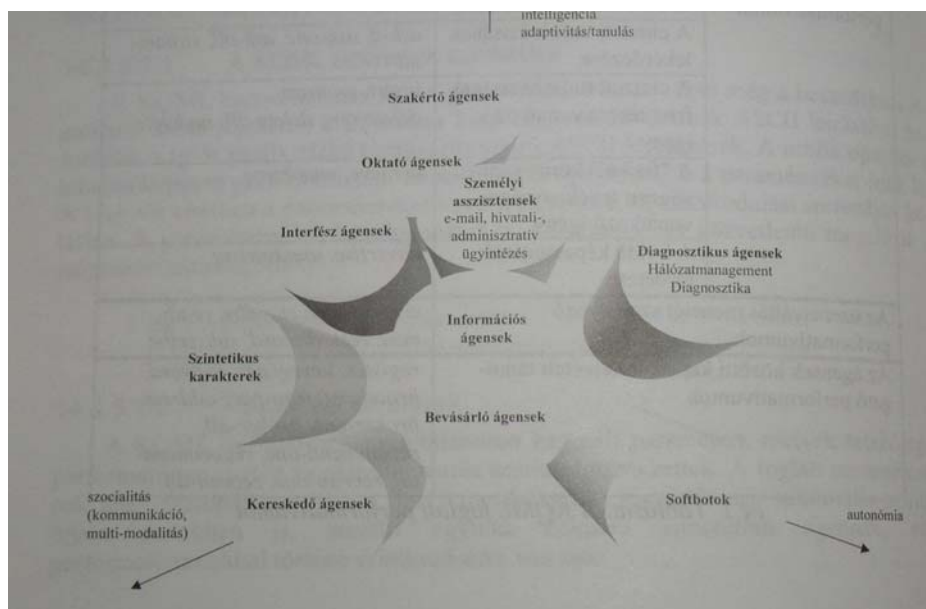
intelligencia
adaptivitás/tanulás

Szakértő ágensek

Oktató ágensek

Személyi asszisztensek
e-mail, hivatali-, adminisztratív ügyintézés

Interfész ágensek

Diagnosztikus ágensek
Hálózatmanagement
Diagnosztika

Információs ágensek

Szintetikus karakterek

Bevásárló ágensek

szocialitás
(kommunikáció, multi-modalitás)

Kereskedő ágensek

Softbotok

autonómia